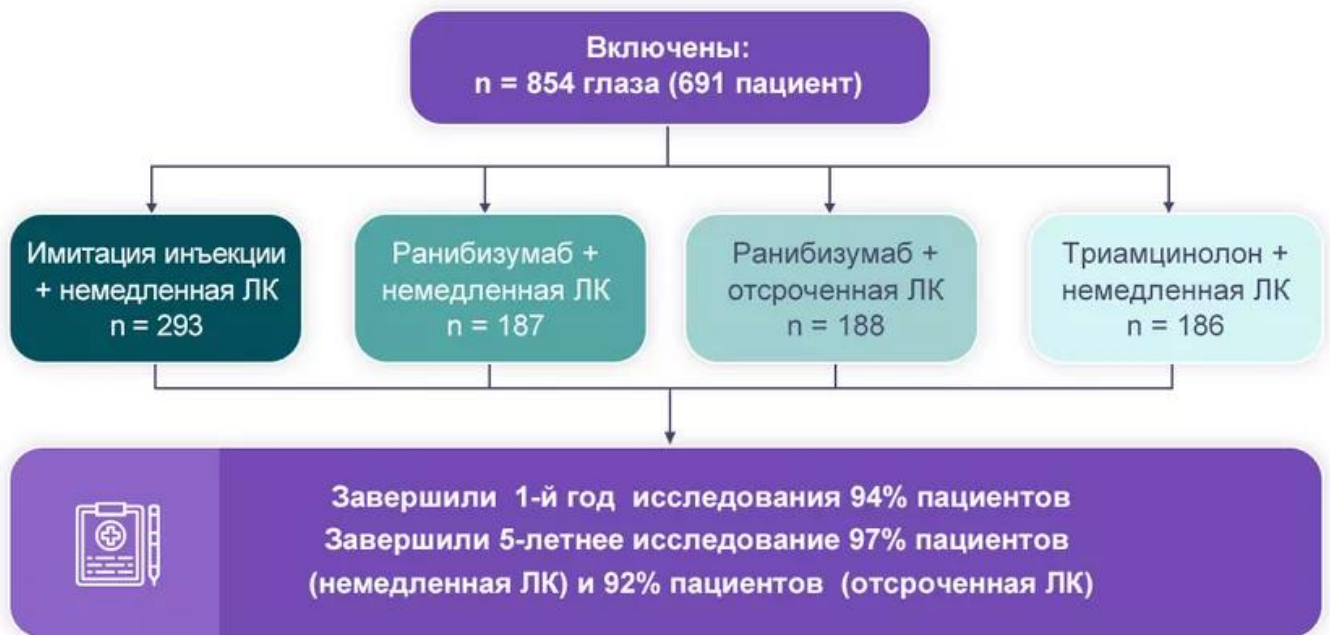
Включены:
n = 854 глаза (691 пациент)

Имитация инъекции + немедленная ЛК
n = 293

Ранибизумаб + немедленная ЛК
n = 187

Ранибизумаб + отсроченная ЛК
n = 188

Триамцинолон + немедленная ЛК
n = 186

Завершили 1-й год исследования 94% пациентов
Завершили 5-летнее исследование 97% пациентов (немедленная ЛК) и 92% пациентов (отсроченная ЛК)